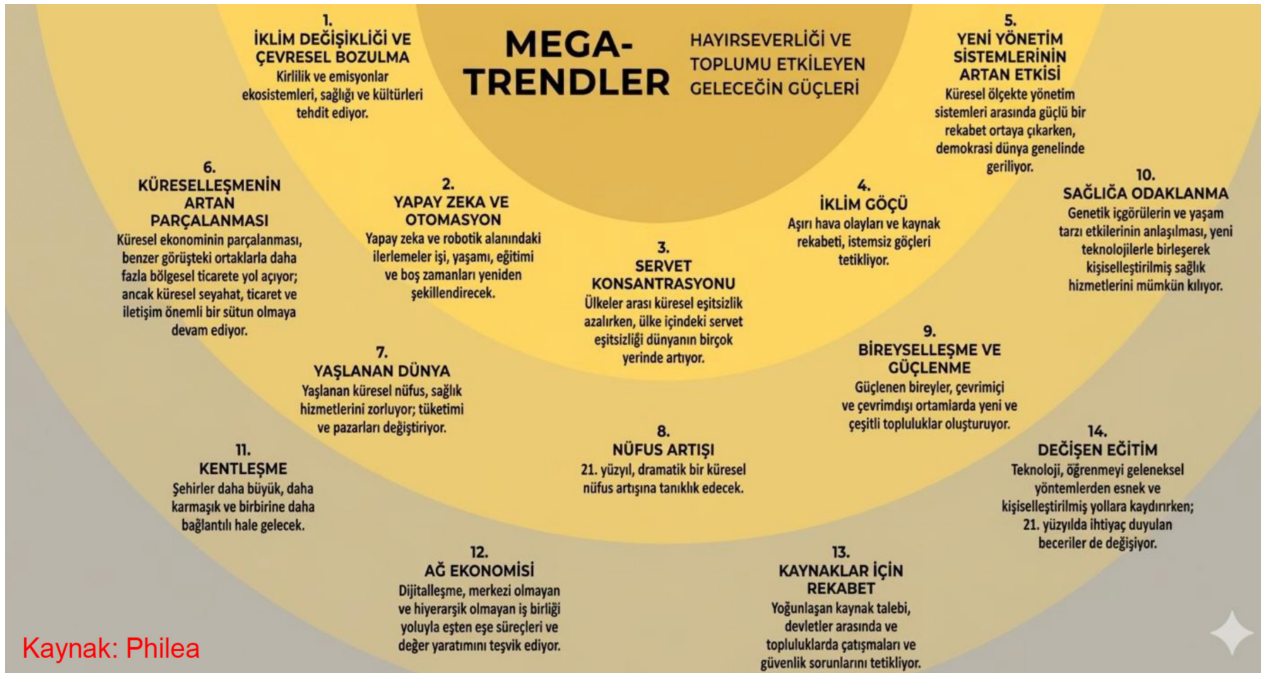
MEGA-TRENDLER

HAYIRSEVERLİĞİ VE TOPLUMU ETKİLEYEN GELECEĞİN GÜÇLERİ

1.
İKLİM DEĞİŞİKLİĞİ VE ÇEVRESEL BOZULMA
Kirlilik ve emisyonlar ekosistemleri, sağlığı ve kültürleri tehdit ediyor.

5.
YENİ YÖNETİM SİSTEMLERİNİN ARTAN ETKİSİ
Küresel ölçekte yönetim sistemleri arasında güçlü bir rekabet ortaya çıkarken, demokrasi dünya genelinde geriliyor.

6.
KÜRESELLEŞMENİN ARTAN PARÇALANMASI
Küresel ekonominin parçalanması, benzer görüşteki ortaklarla daha fazla bölgesel ticarete yol açıyor; ancak küresel seyahat, ticaret ve iletişim önemli bir sütun olmaya devam ediyor.

2.
YAPAY ZEKA VE OTOMASYON
Yapay zeka ve robotik alanındaki ilerlemeler işi, yaşamı, eğitimi ve boş zamanları yeniden şekillendirecek.

4.
İKLİM GÖÇÜ
Aşırı hava olayları ve kaynak rekabeti, istemsiz göçleri tetikliyor.

10.
SAĞLIĞA ODAKLANMA
Genetik içgörülerin ve yaşam tarzı etkilerinin anlaşılması, yeni teknolojilerle birleşerek kişiselleştirilmiş sağlık hizmetlerini mümkün kılıyor.

3.
SERVET KONSANTRASYONU
Ülkeler arası küresel eşitsizlik azalırken, ülke içindeki servet eşitsizliği dünyanın birçok yerinde artıyor.

9.
BİREYSELLEŞME VE GÜÇLENME
Güçlenen bireyler, çevrimiçi ve çevrimdışı ortamlarda yeni ve çeşitli topluluklar oluşturuyor.

7.
YAŞLANAN DÜNYA
Yaşlanan küresel nüfus, sağlık hizmetlerini zorluyor; tüketimi ve pazarları değiştiriyor.

8.
NÜFUS ARTIŞI
21. yüzyıl, dramatik bir küresel nüfus artışına tanıklık edecek.

11.
KENTLEŞME
Şehirler daha büyük, daha karmaşık ve birbirine daha bağlantılı hale gelecek.

14.
DEĞİŞEN EĞİTİM
Teknoloji, öğrenmeyi geleneksel yöntemlerden esnek ve kişiselleştirilmiş yollara kaydırırken; 21. yüzyılda ihtiyaç duyulan beceriler de değişiyor.

12.
AĞ EKONOMİSİ
Dijitalleşme, merkezi olmayan ve hiyerarşik olmayan iş birliği yoluyla eşten eşe süreçleri ve değer yaratımını teşvik ediyor.

13.
KAYNAKLAR İÇİN REKABET
Yoğunlaşan kaynak talebi, devletler arasında ve topluluklarda çatışmaları ve güvenlik sorunlarını tetikliyor.

Kaynak: Philea